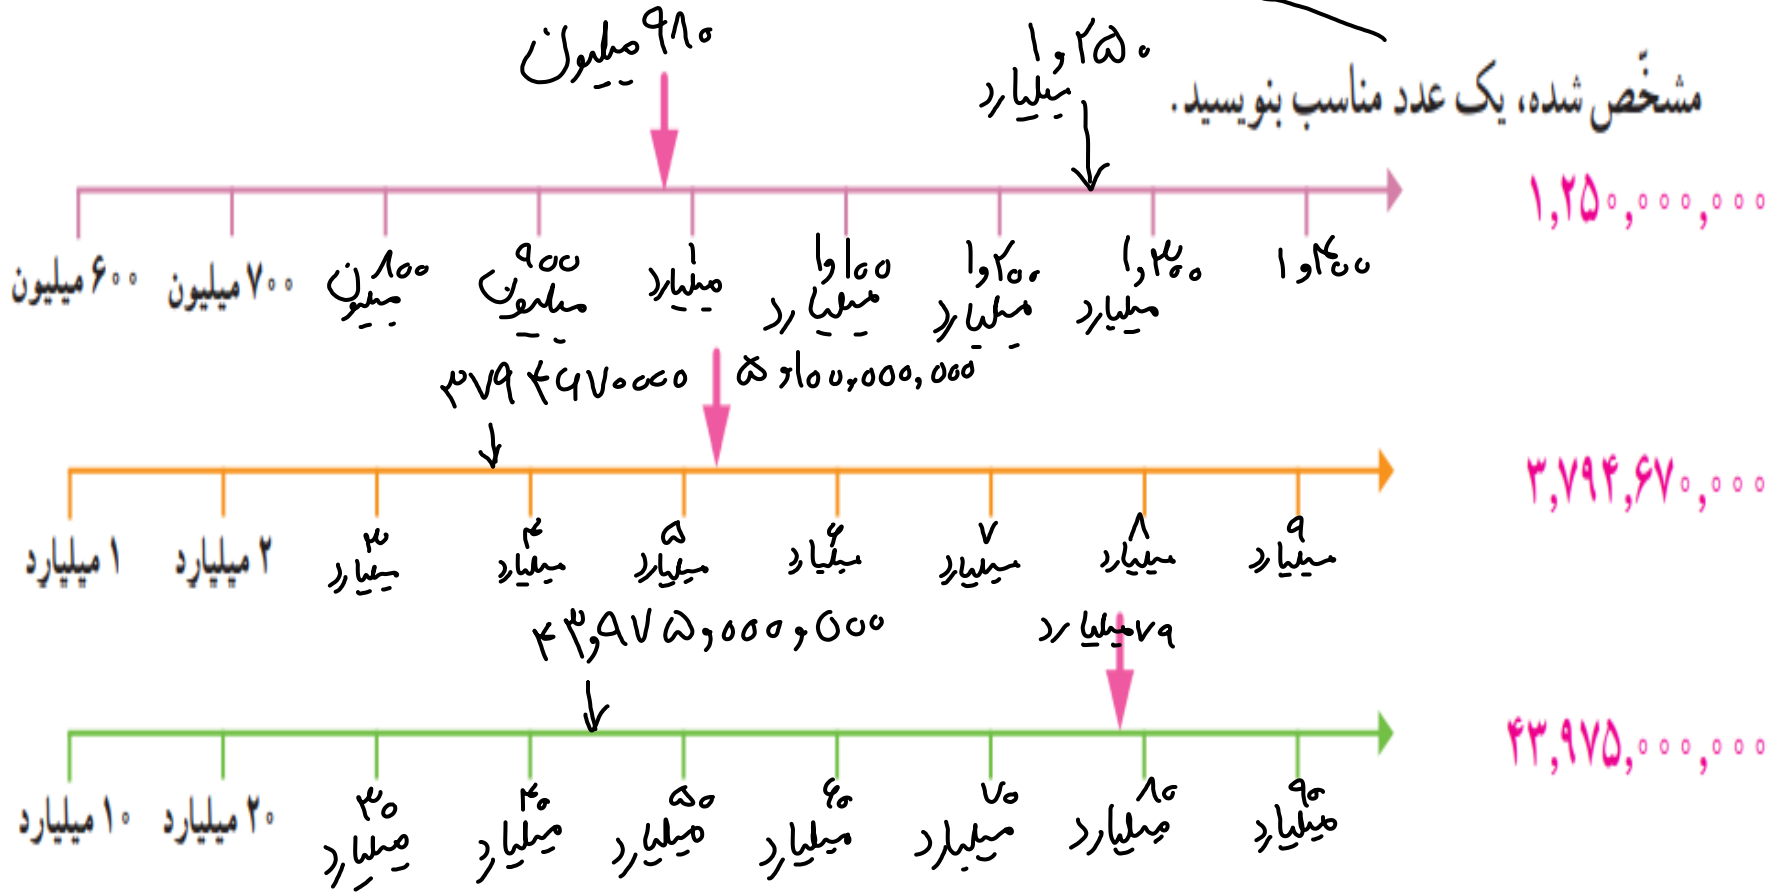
مشخّص شده، یک عدد مناسب بنویسید.

۹۸۰ میلیون

۱٫۲۵۰ میلیارد

۱,۲۵۰,۰۰۰,۰۰۰

۶۰۰ میلیون
۷۰۰ میلیون
۸۰۰ میلیون
۹۰۰ میلیون
۱ میلیارد
۱٫۱۰۰ میلیارد
۱٫۲۰۰ میلیارد
۱٫۳۰۰ میلیارد
۱٫۴۰۰

۳۷۹۴۶۷۰۰۰۰
۵٫۱۰۰,۰۰۰,۰۰۰

۳,۷۹۴,۶۷۰,۰۰۰

۱ میلیارد
۲ میلیارد
۳ میلیارد
۴ میلیارد
۵ میلیارد
۶ میلیارد
۷ میلیارد
۸ میلیارد
۹ میلیارد

۴۳٫۹۷۵٫۰۰۰٫۰۰۰
۷۹ میلیارد

۴۳,۹۷۵,۰۰۰,۰۰۰

۱۰ میلیارد
۲۰ میلیارد
۳۰ میلیارد
۴۰ میلیارد
۵۰ میلیارد
۶۰ میلیارد
۷۰ میلیارد
۸۰ میلیارد
۹۰ میلیارد